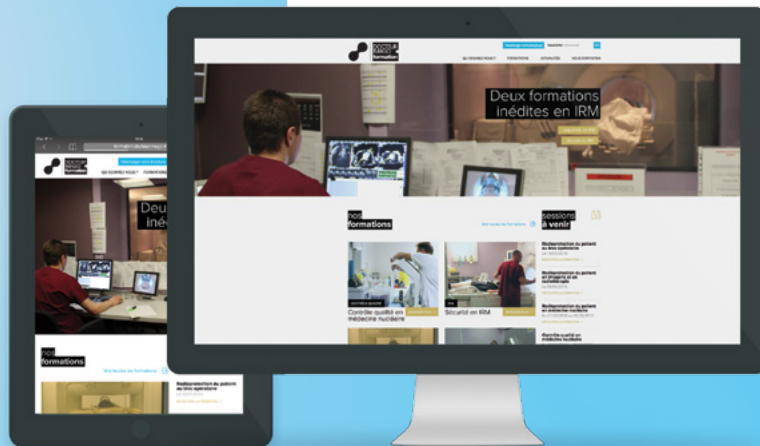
Deux formations inédites en IRM

nos formations

sessions à venir

Radioprotection du patient au bloc opératoire

Radioprotection du patient en imagerie et en radiothérapie

Radioprotection du patient en médecine nucléaire

Contrôle qualité en médecine nucléaire

Contrôle qualité en médecine nucléaire

Sécurité en IRM

Deux
inédi

nos formations

Radioprotection du patient au bloc opératoire